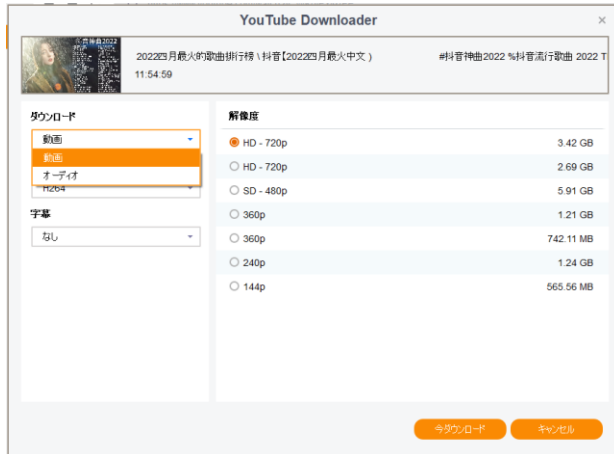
YouTube Downloader

×

抖音神曲2022

2022四月最火的歌曲排行榜 \ 抖音【2022四月最火中文 )

#抖音神曲2022 %抖音流行歌曲 2022 T

11:54:59

ダウンロード

動画

動画

オーディオ

H264

字幕

なし

解像度

| | |
|---|---|
| HD - 720p | 3.42 GB |
| HD - 720p | 2.69 GB |
| SD - 480p | 5.91 GB |
| 360p | 1.21 GB |
| 360p | 742.11 MB |
| 240p | 1.24 GB |
| 144p | 565.56 MB |

今ダウンロード

キャンセル